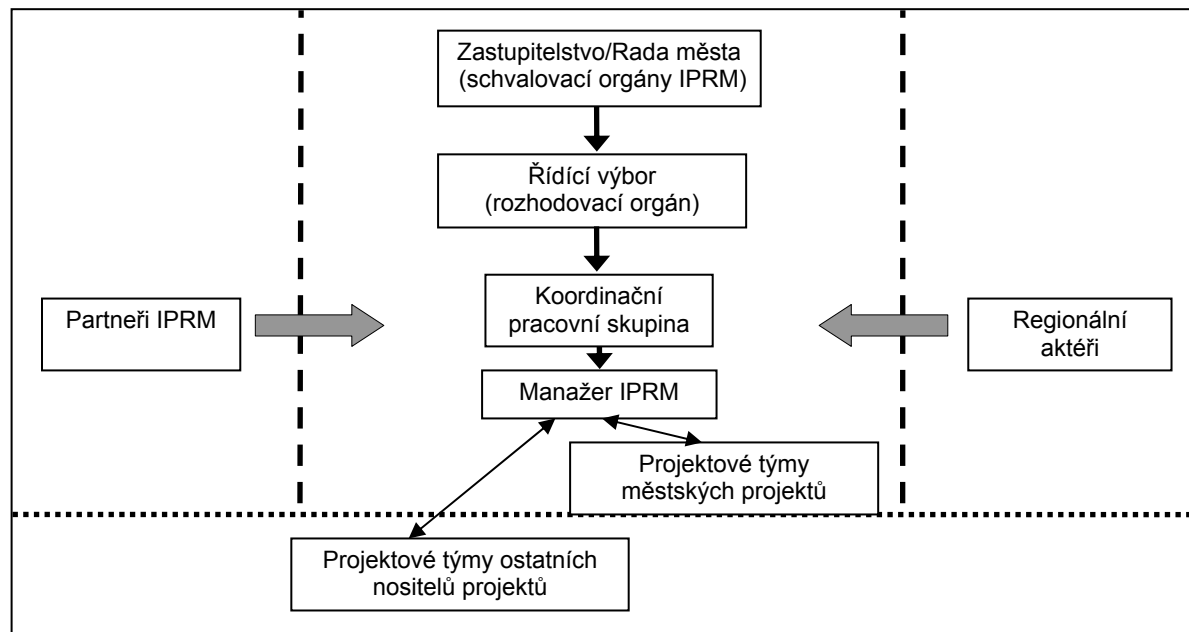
Zastupitelstvo/Rada města
(schvalovací orgány IPRM)

Řídící výbor
(rozhodovací orgán)

Partneři IPRM

Koordinační pracovní skupina

Regionální aktéři

Manažer IPRM

Projektové týmy městských projektů

Projektové týmy ostatních nositelů projektů